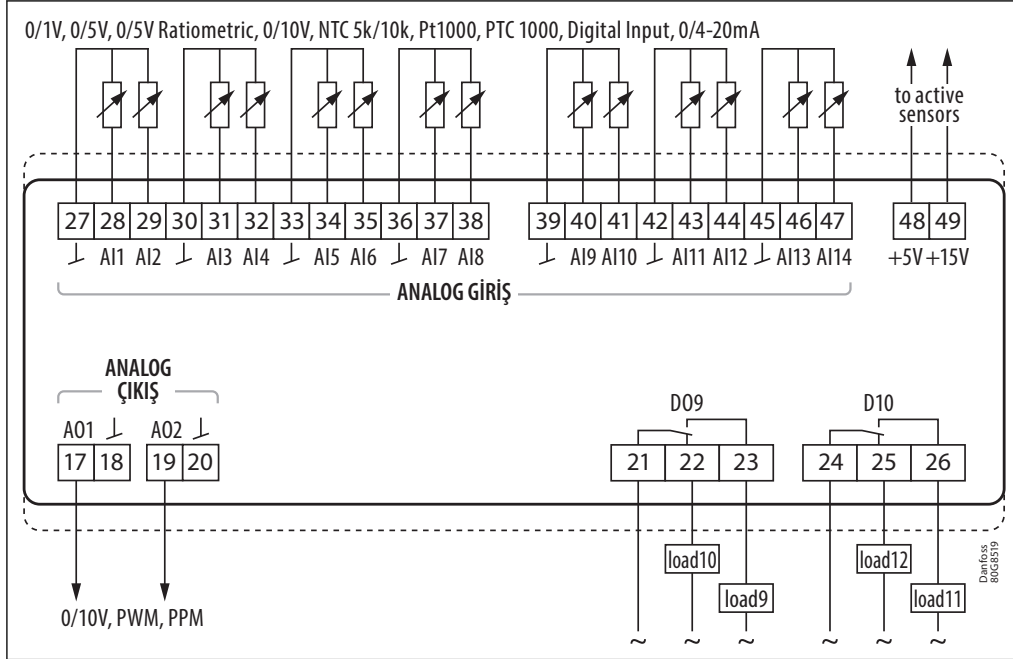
0/1V, 0/5V, 0/5V Ratiometric, 0/10V, NTC 5k/10k, Pt1000, PTC 1000, Digital Input, 0/4-20mA

to active sensors

| 27 | 28 | 29 | 30 | 31 | 32 | 33 | 34 | 35 | 36 | 37 | 38 |
|---|---|---|---|---|---|---|---|---|---|---|---|
| ⊥ | AI1 | AI2 | ⊥ | AI3 | AI4 | ⊥ | AI5 | AI6 | ⊥ | AI7 | AI8 |

| 39 | 40 | 41 | 42 | 43 | 44 | 45 | 46 | 47 |
|---|---|---|---|---|---|---|---|---|
| ⊥ | AI9 | AI10 | ⊥ | AI11 | AI12 | ⊥ | AI13 | AI14 |

| 48 | 49 |
|---|---|
| +5V | +15V |

ANALOG GİRİŞ

ANALOG ÇIKIŞ

A01 ⊥ A02 ⊥

17 18 19 20

D09

21 22 23

D10

24 25 26

load10 load9 load12 load11

0/10V, PWM, PPM

~ ~ ~ ~ ~ ~

Danfoss 80G8519